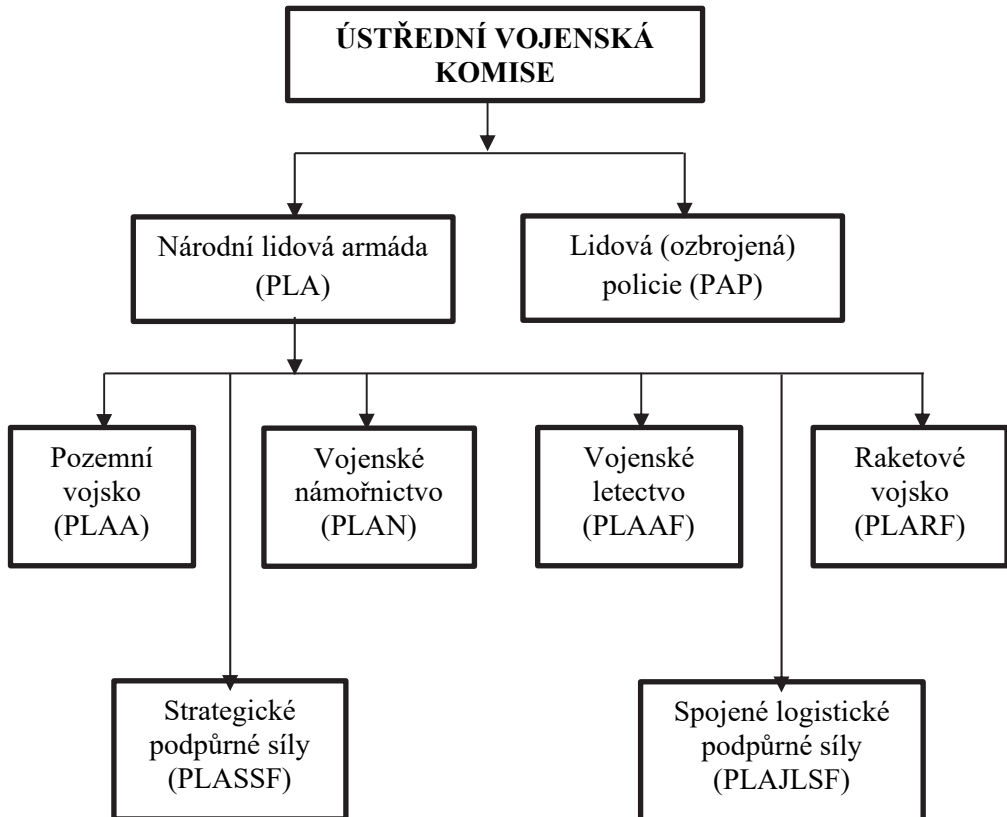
ÚSTŘEDNÍ VOJENSKÁ KOMISE

Národní lidová armáda (PLA)

Lidová (ozbrojená) policie (PAP)

Pozemní vojsko (PLAA)

Vojenské námořnictvo (PLAN)

Vojenské letectvo (PLAAF)

Raketové vojsko (PLARF)

Strategické podpůrné síly (PLASSF)

Spojené logistické podpůrné síly (PLAJLSF)